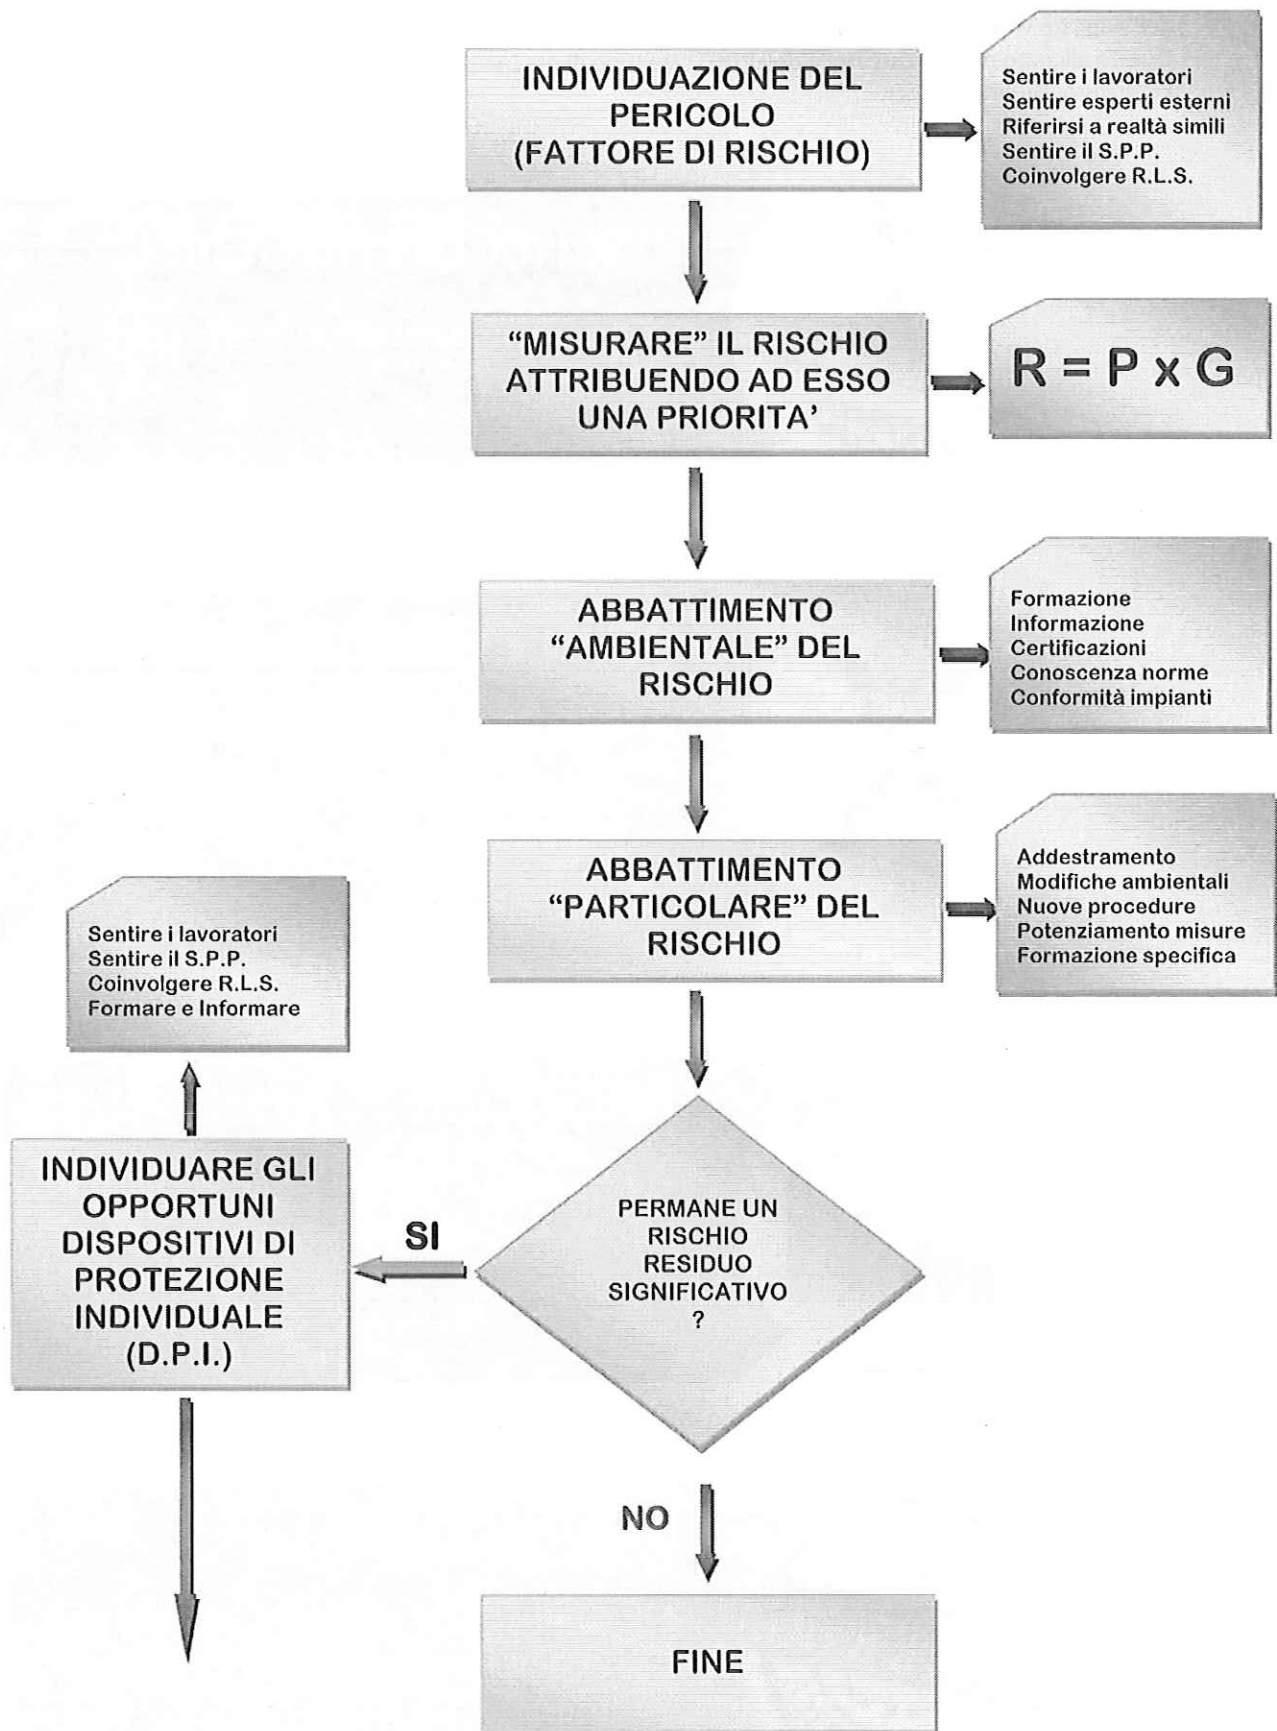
INDIVIDUAZIONE DEL PERICOLO (FATTORE DI RISCHIO)

Sentire i lavoratori
Sentire esperti esterni
Riferirsi a realtà simili
Sentire il S.P.P.
Coinvolgere R.L.S.

"MISURARE" IL RISCHIO ATTRIBUENDO AD ESSO UNA PRIORITA'

$R = P \times G$

ABBATTIMENTO "AMBIENTALE" DEL RISCHIO

Formazione
Informazione
Certificazioni
Conoscenza norme
Conformità impianti

ABBATTIMENTO "PARTICOLARE" DEL RISCHIO

Addestramento
Modifiche ambientali
Nuove procedure
Potenziamento misure
Formazione specifica

PERMANE UN RISCHIO RESIDUO SIGNIFICATIVO ?

SI

INDIVIDUARE GLI OPPORTUNI DISPOSITIVI DI PROTEZIONE INDIVIDUALE (D.P.I.)

Sentire i lavoratori
Sentire il S.P.P.
Coinvolgere R.L.S.
Formare e Informare

NO

FINE